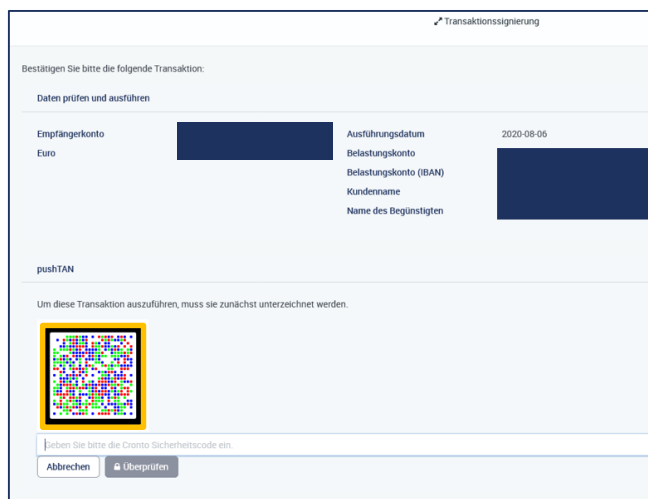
Transaktionssignierung

Bestätigen Sie bitte die folgende Transaktion:

Daten prüfen und ausführen

Empfängerkonto

Euro

Ausführungsdatum 2020-08-06

Belastungskonto

Belastungskonto (IBAN)

Kundenname

Name des Begünstigten

pushTAN

Um diese Transaktion auszuführen, muss sie zunächst unterzeichnet werden.

Geben Sie bitte die Cronto Sicherheitscode ein

Abbrechen

Überprüfen